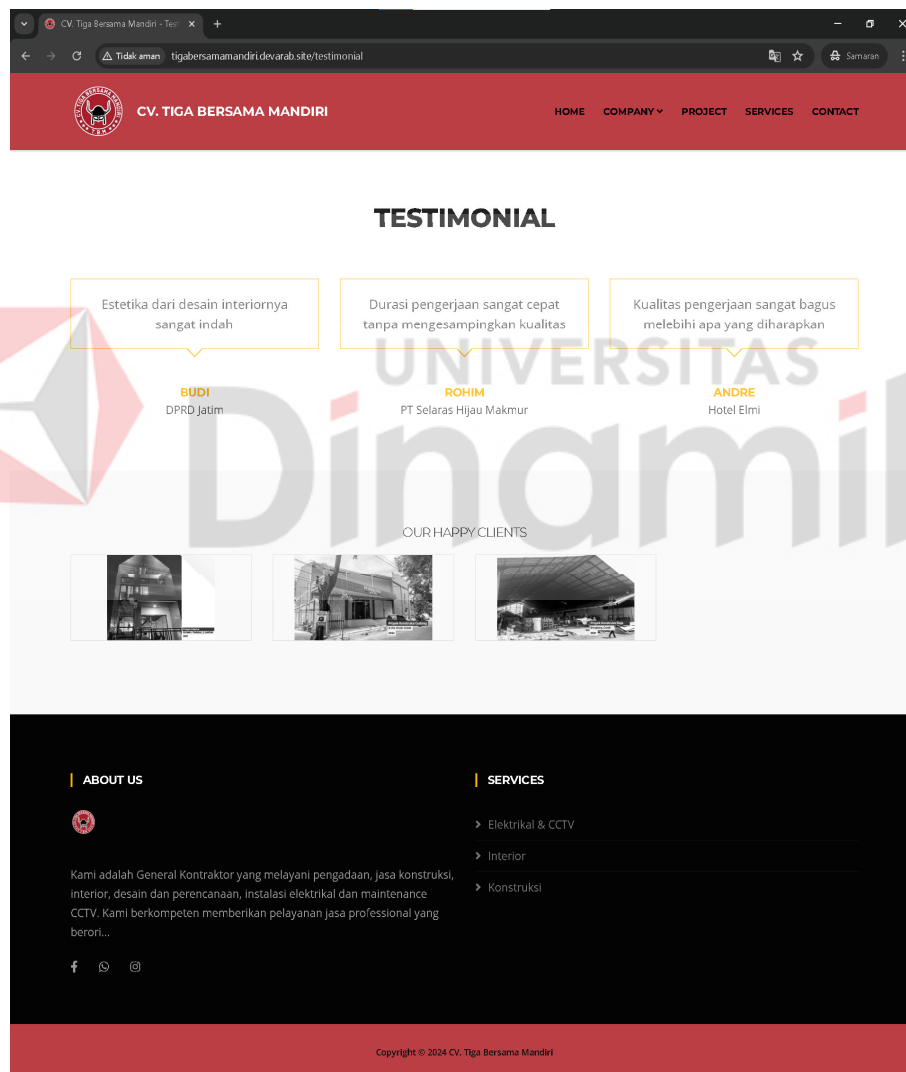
CV. Tiga Bersama Mandiri - Test ×

Tidak aman tigabersamamandiri.devarab.site/testimonial

Samaran

CV. TIGA BERSAMA MANDIRI

HOME COMPANY PROJECT SERVICES CONTACT

TESTIMONIAL

Estetika dari desain interiornya sangat indah

BUDI
DPRD Jatim

Durasi pengerjaan sangat cepat tanpa mengesampingkan kualitas

ROHIM
PT Selaras Hijau Makmur

Kualitas pengerjaan sangat bagus melebihi apa yang diharapkan

ANDRE
Hotel Elmi

UNIVERSITAS
Dinamika

OUR HAPPY CLIENTS

ABOUT US

Kami adalah General Kontraktor yang melayani pengadaan, jasa konstruksi, interior, desain dan perencanaan, instalasi elektrikal dan maintenance CCTV. Kami berkompeten memberikan pelayanan jasa professional yang berori...

SERVICES

Elektrikal & CCTV

Interior

Konstruksi

Copyright © 2024 CV. Tiga Bersama Mandiri